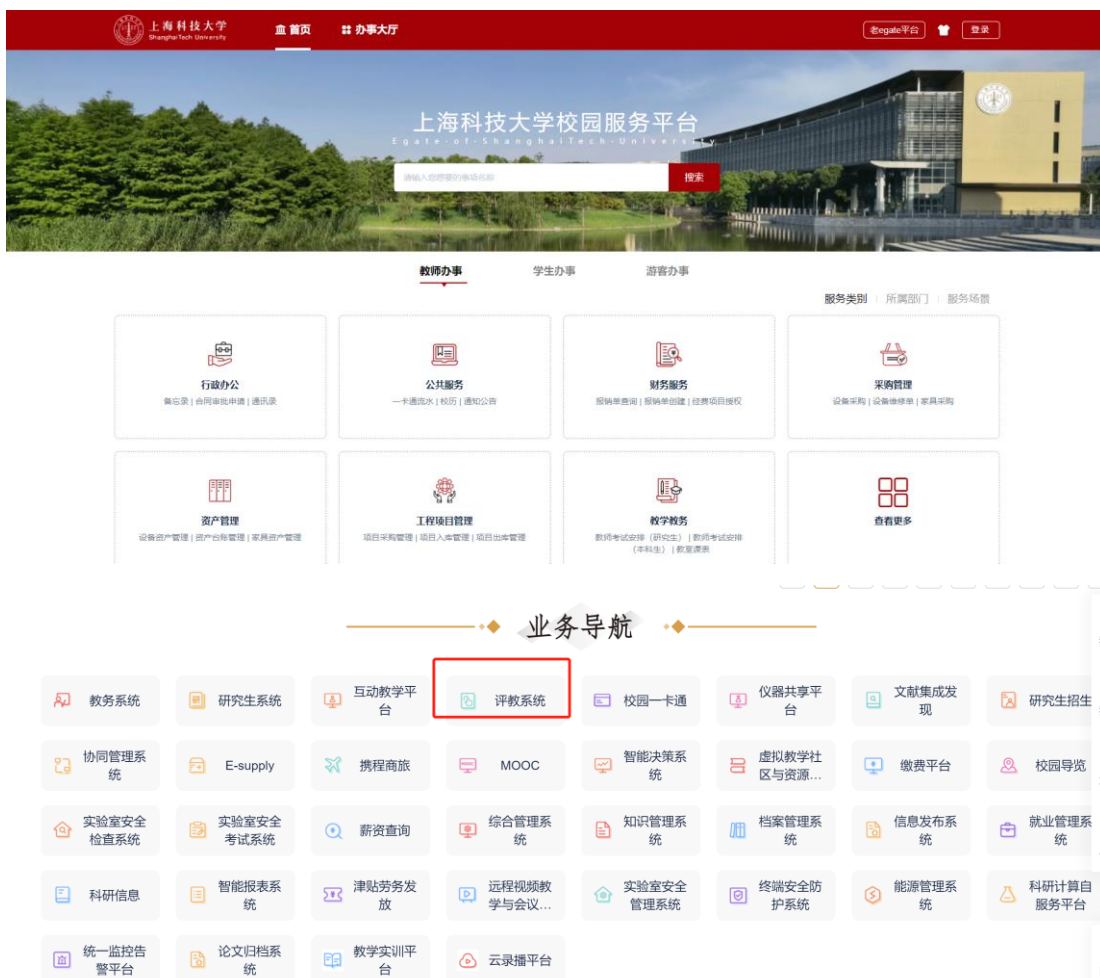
上海科技大学
ShanghaiTech University

首页 办事大厅

老egate平台 登录

上海科技大学校园服务平台
Egate-of-ShanghaiTech-University

请输入您想要的事项名称 搜索

教师办事 学生办事 游客办事

服务类别 | 所属部门 | 服务场景

行政办公
备忘录 | 合同审批申请 | 通讯录

公共服务
一卡通流水 | 校历 | 通知公告

财务服务
报销单查询 | 报销单创建 | 经费项目授权

采购管理
设备采购 | 设备维修单 | 家具采购

资产管理
设备资产管理 | 资产台账管理 | 家具资产管理

工程项目管理
项目采购管理 | 项目入库管理 | 项目出库管理

教学教务
教师考试安排（研究生） | 教师考试安排（本科生） | 教室课表

查看更多

业务导航

教务系统
研究生系统
互动教学平台
评教系统
校园一卡通
仪器共享平台
文献集成发现
研究生招生
协同管理系统
E-supply
携程商旅
MOOC
智能决策系统
虚拟教学社区与资源...
缴费平台
校园导览
实验室安全检查系统
实验室安全考试系统
薪资查询
综合管理系统
知识管理系统
档案管理系统
信息发布系统
就业管理系统
科研信息
智能报表系统
津贴劳务发放
远程视频教学与会议...
实验室安全管理系统
终端安全防护系统
能源管理系统
科研计算自服务平台
统一监控告警平台
论文归档系统
教学实训平台
云录播平台